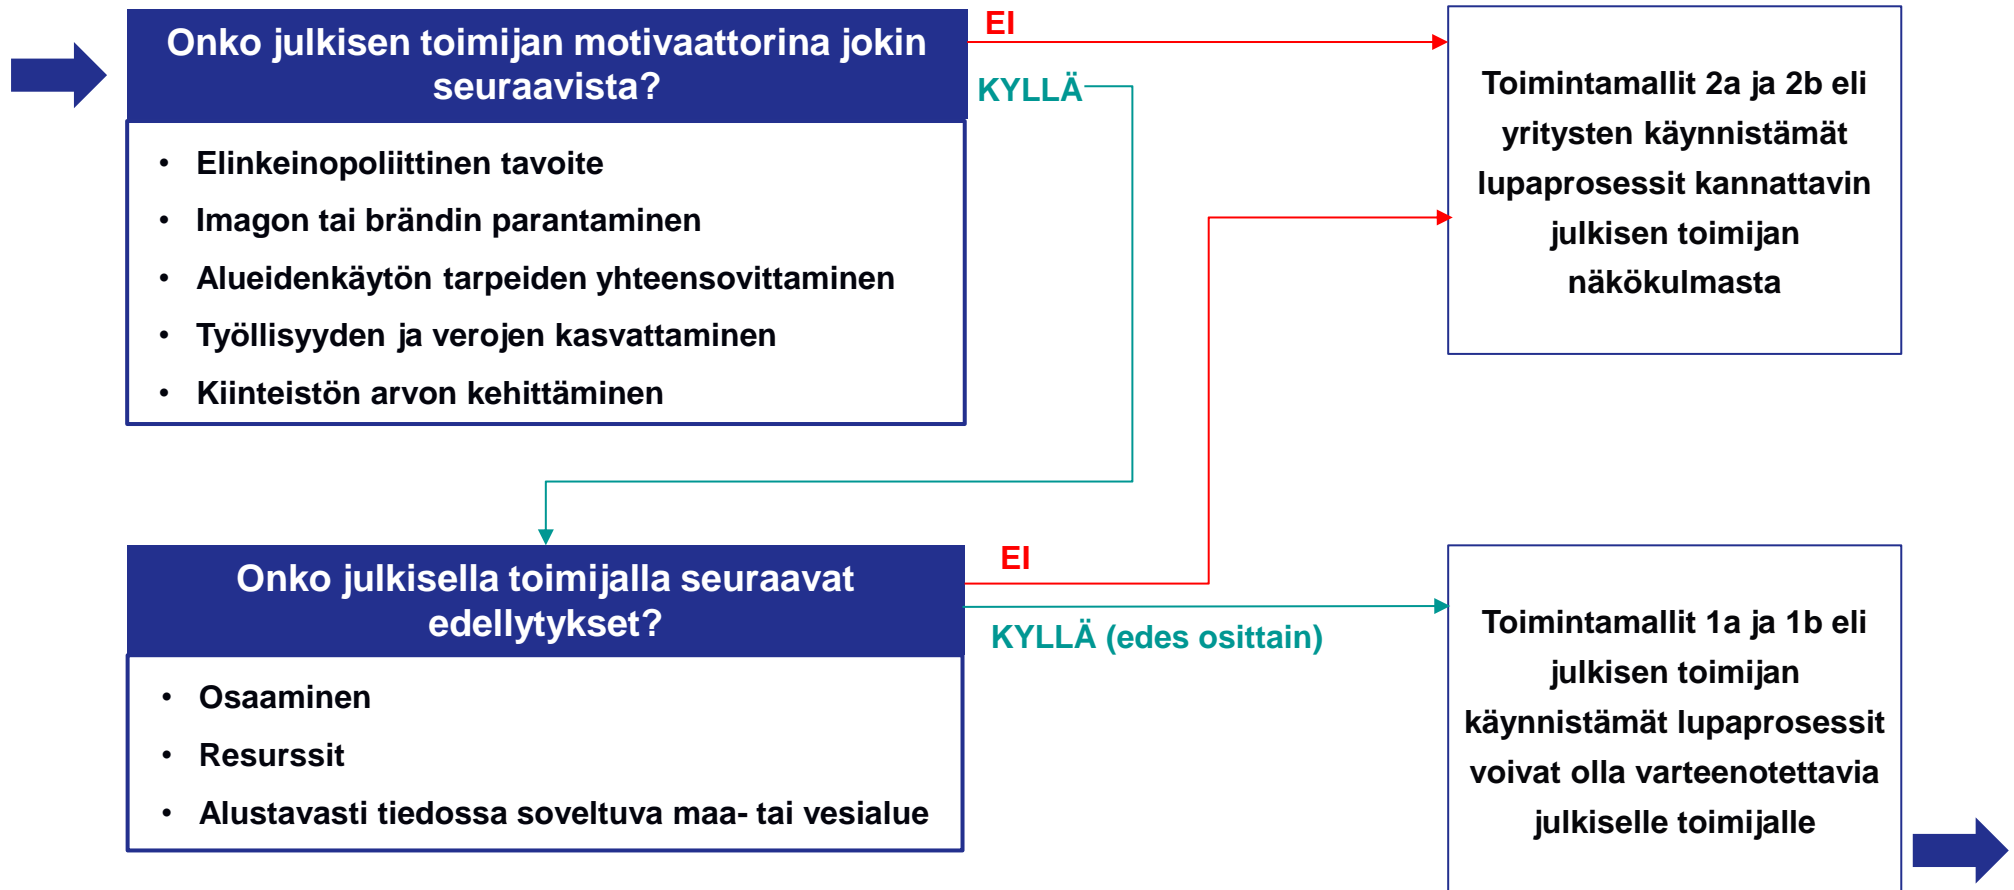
Onko julkisen toimijan motivaattorina jokin seuraavista?

• Elinkeinopoliittinen tavoite
• Imagon tai brändin parantaminen
• Alueidenkäytön tarpeiden yhteensovittaminen
• Työllisyyden ja verojen kasvattaminen
• Kiinteistön arvon kehittäminen

EI

KYLLÄ

Toimintamallit 2a ja 2b eli yritysten käynnistämät lupaprosessit kannattavin julkisen toimijan näkökulmasta

Onko julkisella toimijalla seuraavat edellytykset?

• Osaaminen
• Resurssit
• Alustavasti tiedossa soveltuva maa- tai vesialue

EI

KYLLÄ (edes osittain)

Toimintamallit 1a ja 1b eli julkisen toimijan käynnistämät lupaprosessit voivat olla varteenotettavia julkiselle toimijalle